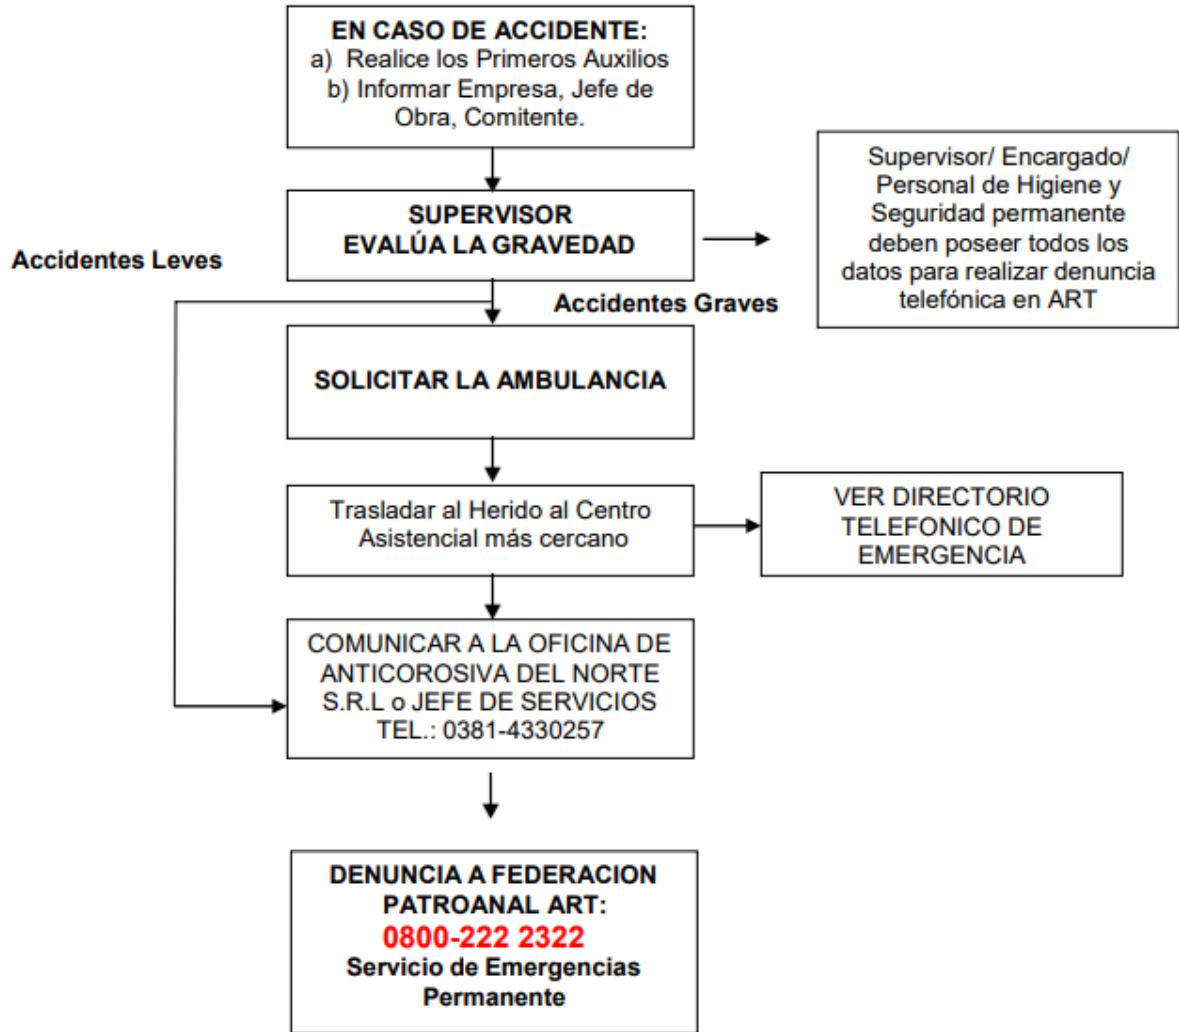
EN CASO DE ACCIDENTE:
a) Realice los Primeros Auxilios
b) Informar Empresa, Jefe de Obra, Comitente.

SUPERVISOR
EVALÚA LA GRAVEDAD

Supervisor/ Encargado/ Personal de Higiene y Seguridad permanente deben poseer todos los datos para realizar denuncia telefónica en ART

Accidentes Leves

Accidentes Graves

SOLICITAR LA AMBULANCIA

Trasladar al Herido al Centro Asistencial más cercano

VER DIRECTORIO TELEFONICO DE EMERGENCIA

COMUNICAR A LA OFICINA DE ANTICOROSIVA DEL NORTE S.R.L o JEFE DE SERVICIOS
TEL.: 0381-4330257

DENUNCIA A FEDERACION PATROANAL ART:
0800-222 2322
Servicio de Emergencias Permanente